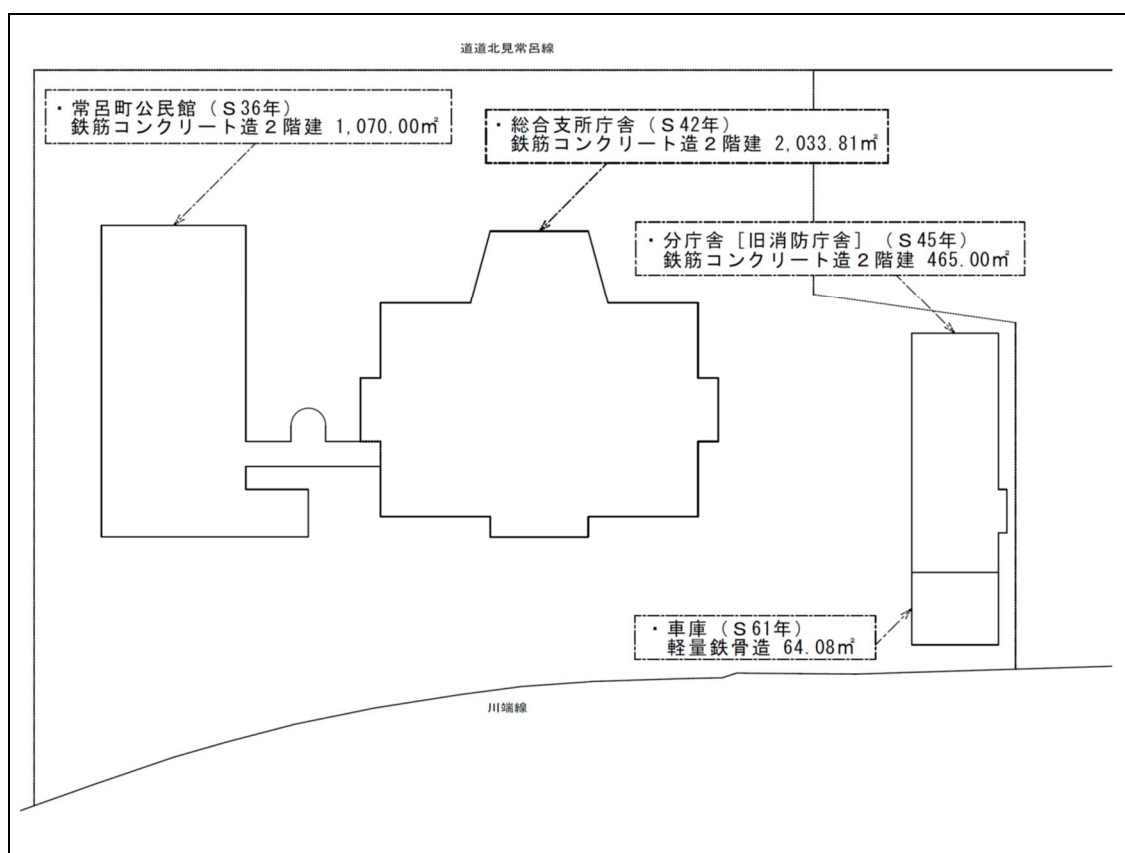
道道北見常呂線

・常呂町公民館（S36年）
鉄筋コンクリート造2階建 1,070.00㎡

・総合支所庁舎（S42年）
鉄筋コンクリート造2階建 2,033.81㎡

・分庁舎［旧消防庁舎］（S45年）
鉄筋コンクリート造2階建 465.00㎡

・車庫（S61年）
軽量鉄骨造 64.08㎡

川端線